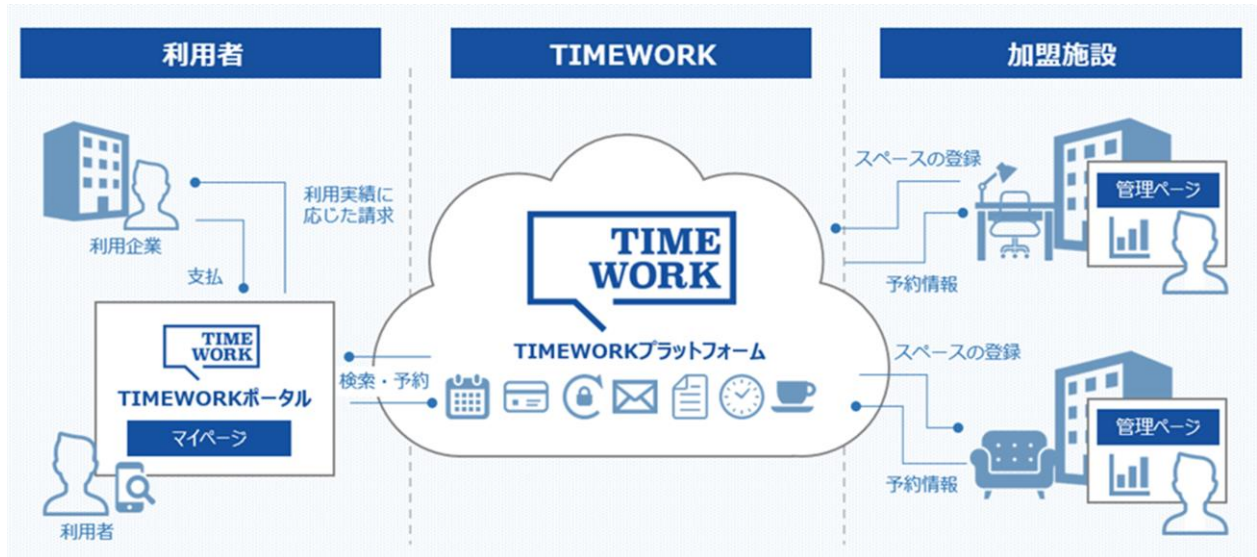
利用者

TIMEWORK

加盟施設

利用企業

利用実績に応じた請求

支払

TIME WORK

TIMEWORKポータル

マイページ

利用者

検索・予約

TIME WORK

TIMEWORKプラットフォーム

スペースの登録

管理ページ

予約情報

スペースの登録

管理ページ

予約情報